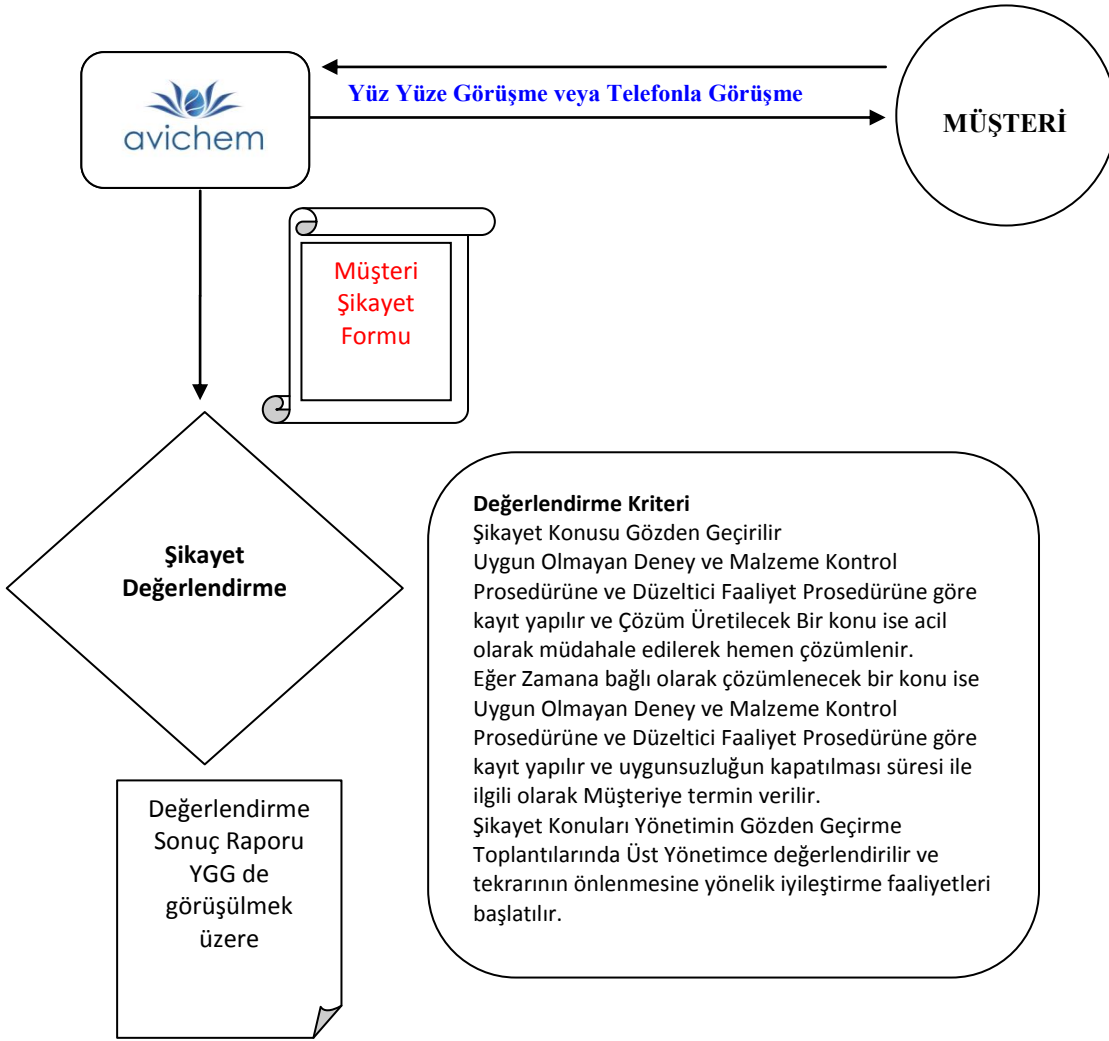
avichem

Yüz Yüze Görüşme veya Telefonla Görüşme

MÜŞTERİ

Müşteri Şikayet Formu

Şikayet Değerlendirme

Değerlendirme Kriteri
Şikayet Konusu Gözden Geçirilir
Uygun Olmayan Deney ve Malzeme Kontrol Prosedürüne ve Düzeltici Faaliyet Prosedürüne göre kayıt yapılır ve Çözüm Üretilecek Bir konu ise acil olarak müdahale edilerek hemen çözümlenir.
Eğer Zamana bağlı olarak çözümlenecek bir konu ise Uygun Olmayan Deney ve Malzeme Kontrol Prosedürüne ve Düzeltici Faaliyet Prosedürüne göre kayıt yapılır ve uygunsuzluğun kapatılması süresi ile ilgili olarak Müşteriye termin verilir.
Şikayet Konuları Yönetimin Gözden Geçirme Toplantılarında Üst Yönetimce değerlendirilir ve tekrarının önlenmesine yönelik iyileştirme faaliyetleri başlatılır.

Değerlendirme Sonuç Raporu YGG de görüşülmek üzere